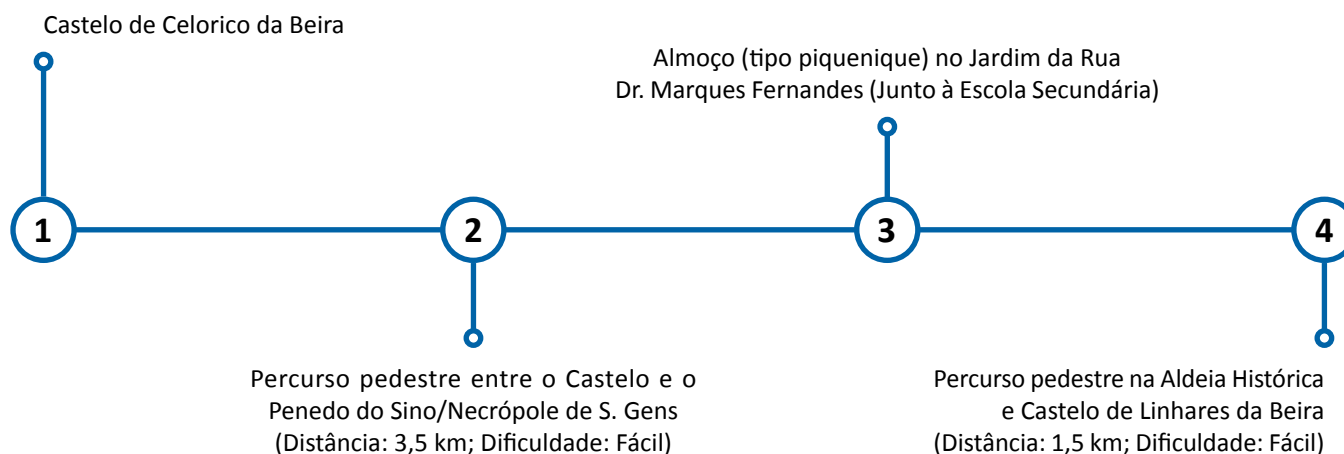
Castelo de Celorico da Beira

Almoço (tipo piquenique) no Jardim da Rua Dr. Marques Fernandes (Junto à Escola Secundária)

1

2

3

4

Percurso pedestre entre o Castelo e o Penedo do Sino/Necrópole de S. Gens (Distância: 3,5 km; Dificuldade: Fácil)

Percurso pedestre na Aldeia Histórica e Castelo de Linhares da Beira (Distância: 1,5 km; Dificuldade: Fácil)